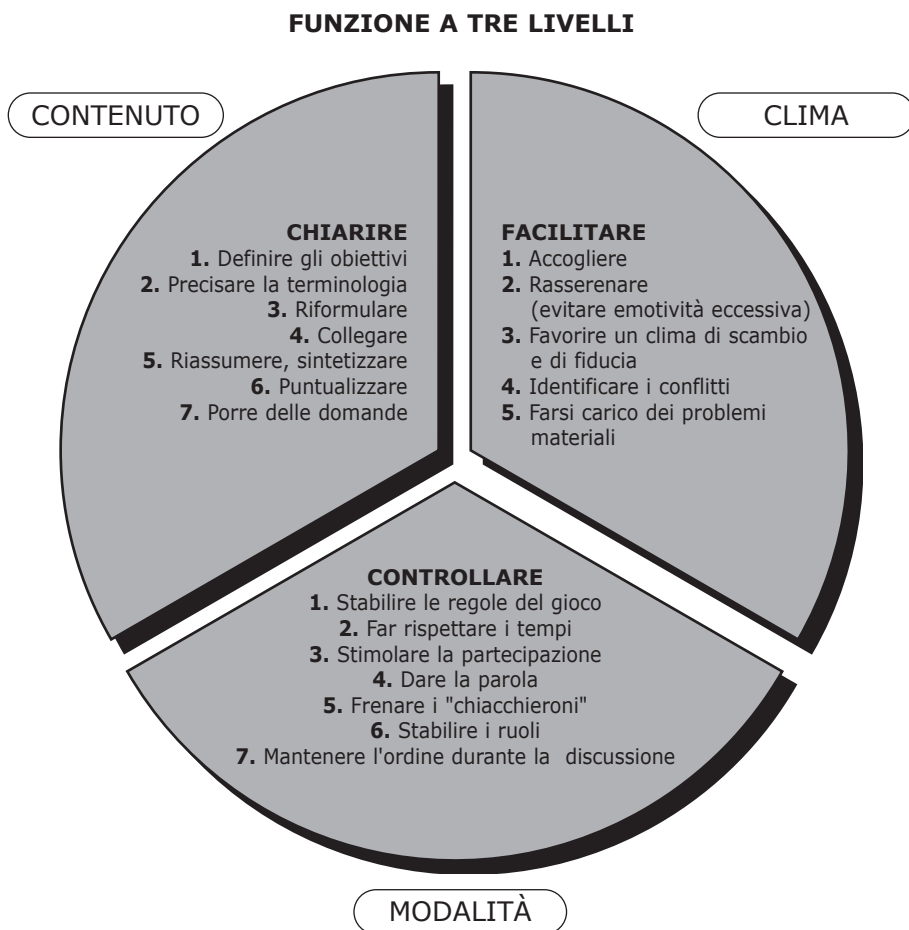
**FUNZIONE A TRE LIVELLI**

CONTENUTO

CLIMA

**CHIARIRE**
**1.** Definire gli obiettivi
**2.** Precisare la terminologia
**3.** Riformulare
**4.** Collegare
**5.** Riassumere, sintetizzare
**6.** Puntualizzare
**7.** Porre delle domande

**FACILITARE**
**1.** Accogliere
**2.** Rasserenare (evitare emotività eccessiva)
**3.** Favorire un clima di scambio e di fiducia
**4.** Identificare i conflitti
**5.** Farsi carico dei problemi materiali

**CONTROLLARE**
**1.** Stabilire le regole del gioco
**2.** Far rispettare i tempi
**3.** Stimolare la partecipazione
**4.** Dare la parola
**5.** Frenare i "chiacchieroni"
**6.** Stabilire i ruoli
**7.** Mantenere l'ordine durante la discussione

MODALITÀ